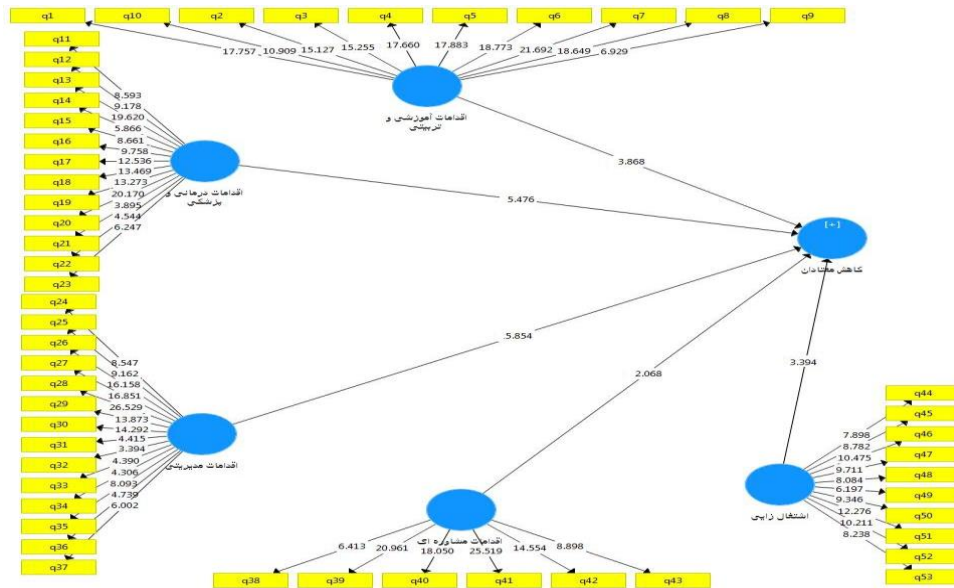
q1 q10 q2 q3 q4 q5 q6 q7 q8 q9

17.757 10.909 15.127 15.255 17.660 17.883 18.773 21.692 18.649 6.929

اقدامات آموزشی و ترویجی

q11 q12 q13 q14 q15 q16 q17 q18 q19 q20 q21 q22 q23

8.593 9.178 19.620 5.866 8.661 9.758 12.536 13.469 13.273 20.170 3.895 4.544 6.247

اقدامات درمانی و پزشکی

3.868

5.476

[+]

کاهش معتادان

q24 q25 q26 q27 q28 q29 q30 q31 q32 q33 q34 q35 q36 q37

8.547 9.162 16.158 16.851 26.529 13.873 14.292 4.415 3.394 4.390 4.306 8.093 4.739 6.002

اقدامات مدیریتی

5.854

2.068

3.394

q44 q45 q46 q47 q48 q49 q50 q51 q52 q53

7.898 8.782 10.475 9.711 8.084 6.197 9.346 12.276 10.211 8.238

اشتغال زایی

اقدامات مشاوره ای

6.413 20.961 18.050 25.519 14.554 8.898

q38 q39 q40 q41 q42 q43